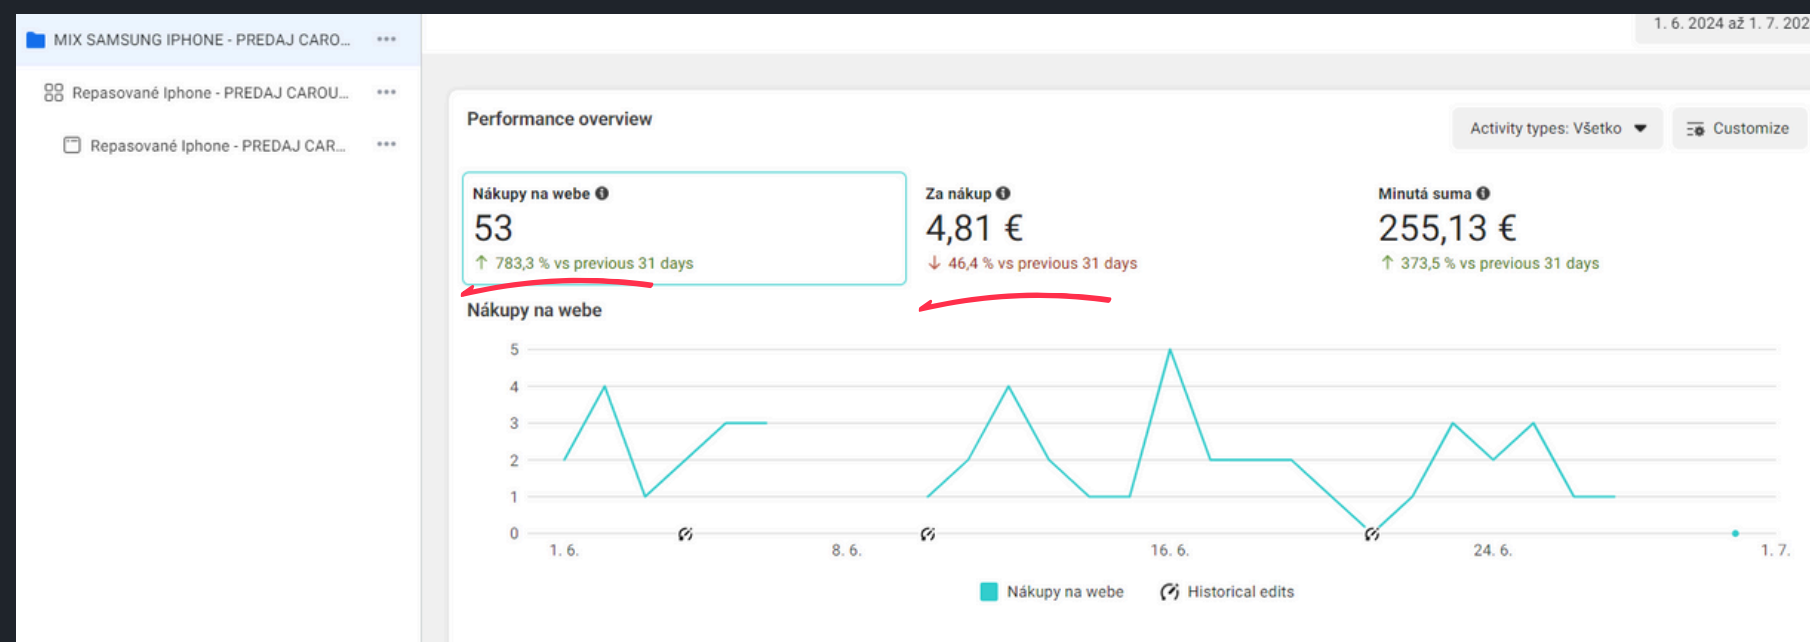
MIX SAMSUNG IPHONE - PREDAJ CARO... •••

Repasované Iphone - PREDAJ CAROU... •••

Repasované Iphone - PREDAJ CAR... •••

1. 6. 2024 až 1. 7. 202

Performance overview

Activity types: Všetko

Customize

Nákupy na webe
53
↑ 783,3 % vs previous 31 days

Za nákup
4,81 €
↓ 46,4 % vs previous 31 days

Minutá suma
255,13 €
↑ 373,5 % vs previous 31 days

Nákupy na webe

5
4
3
2
1
0

1. 6.
8. 6.
16. 6.
24. 6.
1. 7.

Nákupy na webe
Historical edits